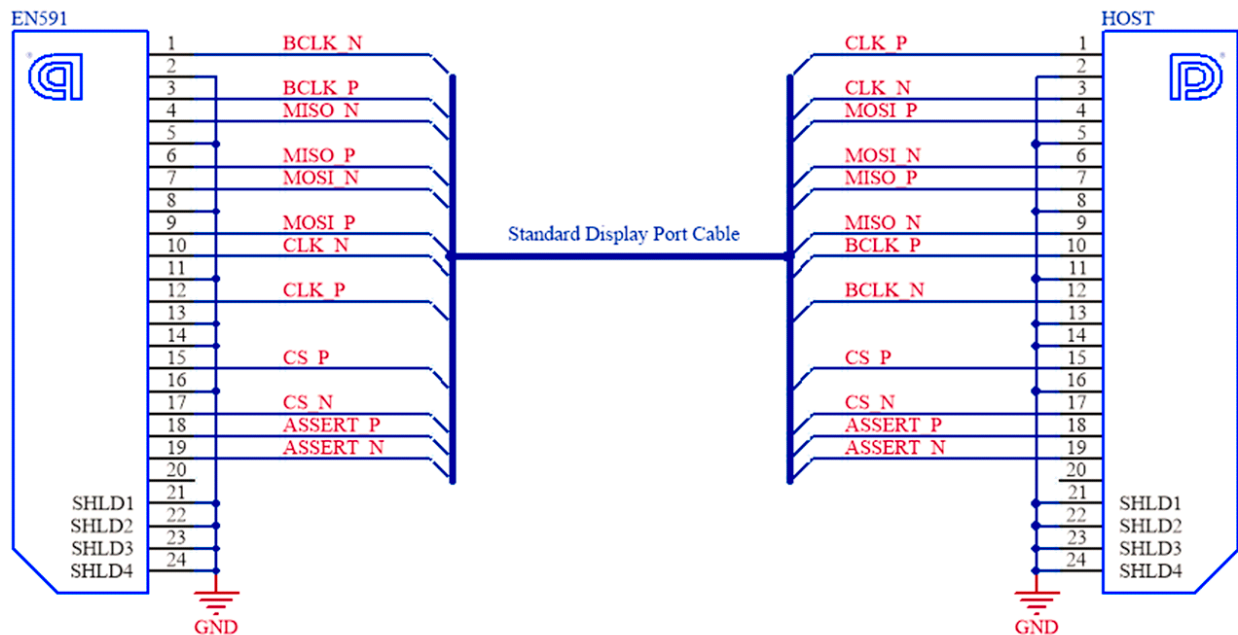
EN591

1 BCLK_N
2
3 BCLK_P
4 MISO_N
5
6 MISO_P
7 MOSI_N
8
9 MOSI_P
10 CLK_N
11
12 CLK_P
13
14
15 CS_P
16
17 CS_N
18 ASSERT_P
19 ASSERT_N
20
SHLD1 21
SHLD2 22
SHLD3 23
SHLD4 24

GND

Standard Display Port Cable

HOST

CLK_P 1
2
CLK_N 3
MOSI_P 4
5
MOSI_N 6
MISO_P 7
8
MISO_N 9
BCLK_P 10
11
BCLK_N 12
13
14
CS_P 15
16
CS_N 17
ASSERT_P 18
ASSERT_N 19
20
21 SHLD1
22 SHLD2
23 SHLD3
24 SHLD4

GND